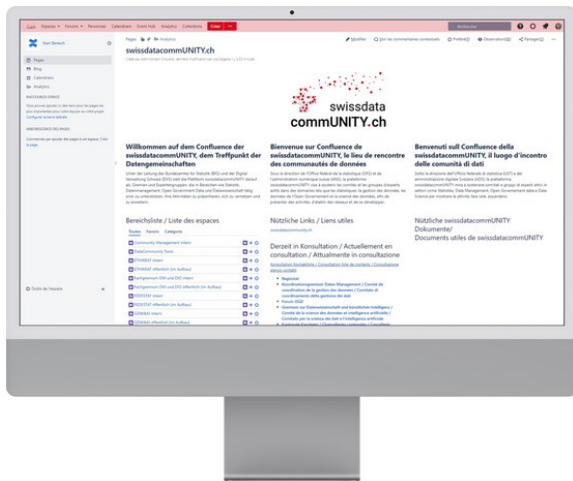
Espaces Forums Personnes Calendriers Event Hub Analytics Collections Créer

Rechercher

Start Bereich

Pages

Blog

Calendriers

Analytics

Pages / Analytics

Modifier

Partager

swissdatacommUNITY.ch

swissdata commUNITY.ch

Willkommen auf dem Confluence der swissdatacommUNITY, dem Treffpunkt der Datengemeinschaften

Bienvenue sur Confluence de swissdatacommUNITY, le lieu de rencontre des communautés de données

Benvenuti sull Confluence della swissdatacommUNITY, il luogo d'incontro delle comunità di dati

Bereichsliste / Liste des espaces

Toutes Favoris Catégorie

Community Management intern

DataCommunity Team

Nützliche Links / Liens utiles

Derzeit in Konsultation / Actuellement en consultation / Attualmente in consultazione

Nützliche swissdatacommUNITY Dokumente/ Documents utiles de swissdatacommUNITY

Outils de l'espace